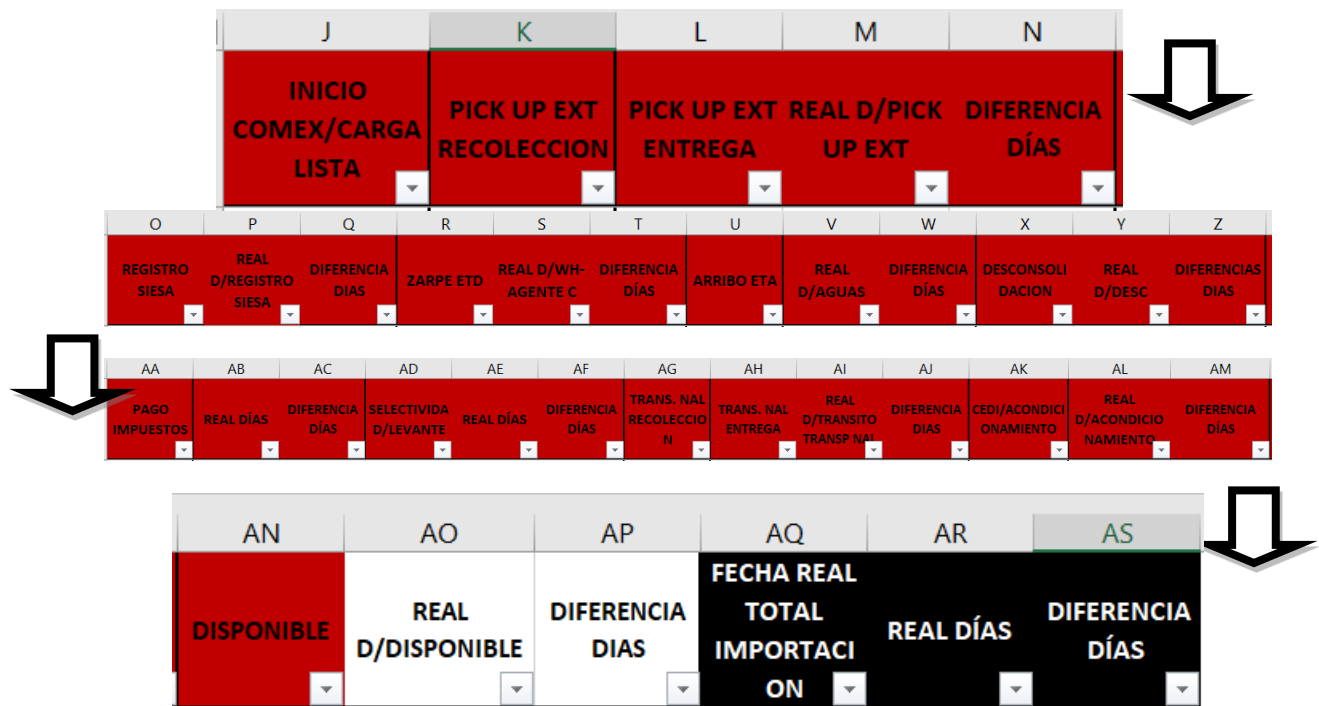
| J | K | L | M | N |
|---|---|---|---|---|
| INICIO COMEX/CARGA LISTA | PICK UP EXT RECOLECCION | PICK UP EXT ENTREGA | REAL D/PICK UP EXT | DIFERENCIA DÍAS |

| O | P | Q | R | S | T | U | V | W | X | Y | Z |
|---|---|---|---|---|---|---|---|---|---|---|---|
| REGISTRO SIESA | REAL D/REGISTRO SIESA | DIFERENCIA DIAS | ZARPE ETD | REAL D/WH-AGENTE C | DIFERENCIA DÍAS | ARRIBO ETA | REAL D/AGUAS | DIFERENCIA DÍAS | DESCONSOLIDACION | REAL D/DESC | DIFERENCIAS DIAS |

| AA | AB | AC | AD | AE | AF | AG | AH | AI | AJ | AK | AL | AM |
|---|---|---|---|---|---|---|---|---|---|---|---|---|
| PAGO IMPUESTOS | REAL DÍAS | DIFERENCIA DÍAS | SELECTIVIDAD/LEVANTE | REAL DÍAS | DIFERENCIA DÍAS | TRANS. NAL RECOLECCION | TRANS. NAL ENTREGA | REAL D/TRANSITO TRANSP NAL | DIFERENCIA DIAS | CEDI/ACONDICIONAMIENTO | REAL D/ACONDICIONAMIENTO | DIFERENCIA DÍAS |

| AN | AO | AP | AQ | AR | AS |
|---|---|---|---|---|---|
| DISPONIBLE | REAL D/DISPONIBLE | DIFERENCIA DIAS | FECHA REAL TOTAL IMPORTACION | REAL DÍAS | DIFERENCIA DÍAS |